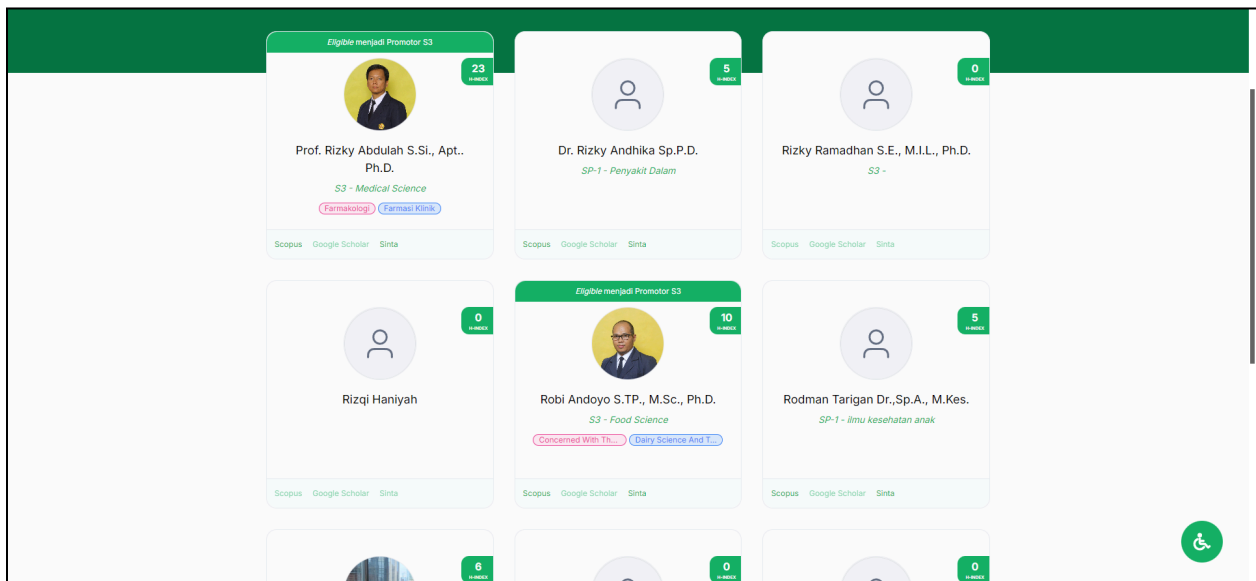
Eligible menjadi Promotor S3

23
H-INDEX

Prof. Rizky Abdulah S.Si., Apt.. Ph.D.

S3 - Medical Science

Farmakologi Farmasi Klinik

Scopus Google Scholar Sinta

5
H-INDEX

Dr. Rizky Andhika Sp.P.D.

SP-1 - Penyakit Dalam

Scopus Google Scholar Sinta

0
H-INDEX

Rizky Ramadhan S.E., M.I.L., Ph.D.

S3 -

Scopus Google Scholar Sinta

0
H-INDEX

Rizqi Haniyah

Scopus Google Scholar Sinta

Eligible menjadi Promotor S3

10
H-INDEX

Robi Andoyo S.TP., M.Sc., Ph.D.

S3 - Food Science

Concerned With Th... Dairy Science And T...

Scopus Google Scholar Sinta

5
H-INDEX

Rodman Tarigan Dr.,Sp.A., M.Kes.

SP-1 - ilmu kesehatan anak

Scopus Google Scholar Sinta

6
H-INDEX

0
H-INDEX

0
H-INDEX